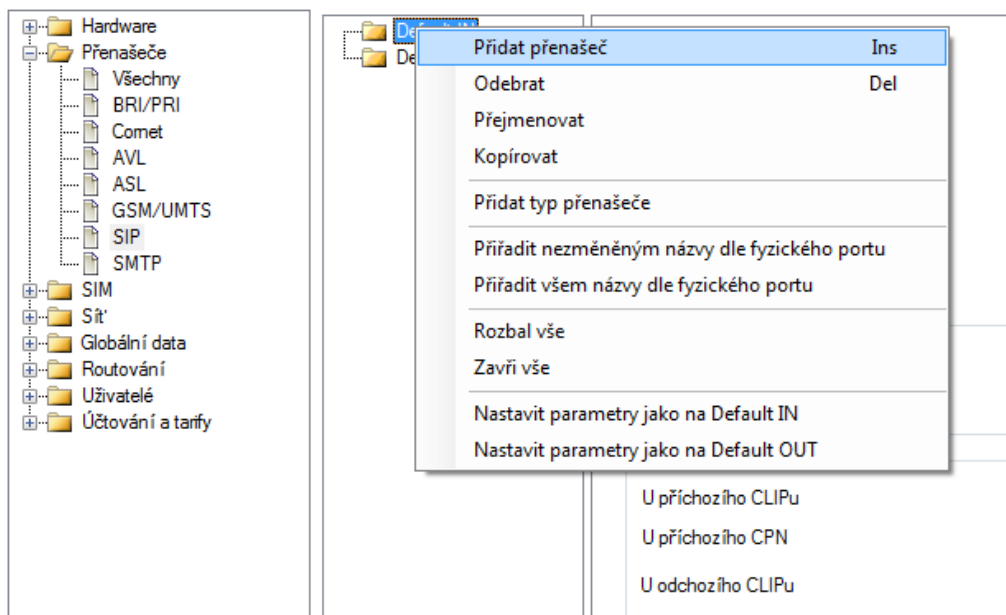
Hardware
Přenašeče
Všechny
BRI/PRI
Comet
AVL
ASL
GSM/UMTS
SIP
SMTP
SIM
Síť
Globální data
Routování
Uživatelé
Účtování a tarify

De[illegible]
De

Přidat přenašeč Ins
Odebrat Del
Přejmenovat
Kopírovat
Přidat typ přenašeče
Přiřadit nezměněným názvy dle fyzického portu
Přiřadit všem názvy dle fyzického portu
Rozbal vše
Zavři vše
Nastavit parametry jako na Default IN
Nastavit parametry jako na Default OUT

U příchozího CLIPu
U příchozího CPN
U odchozího CLIPu